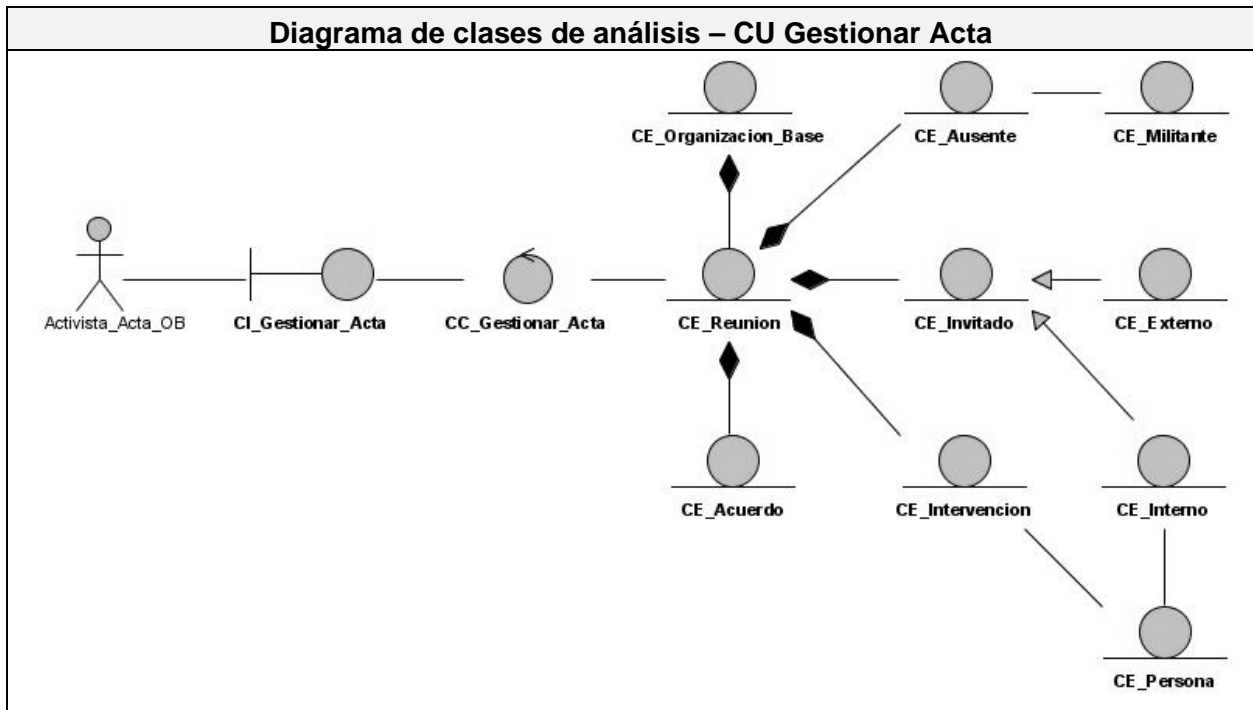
Diagrama de clases de análisis – CU Gestionar Acta

CE_Organizacion_Base

CE_Ausente

CE_Militante

Activista_Acta_OB

CI_Gestionar_Acta

CC_Gestionar_Acta

CE_Reunion

CE_Invitado

CE_Externo

CE_Acuerdo

CE_Intervencion

CE_Interno

CE_Persona